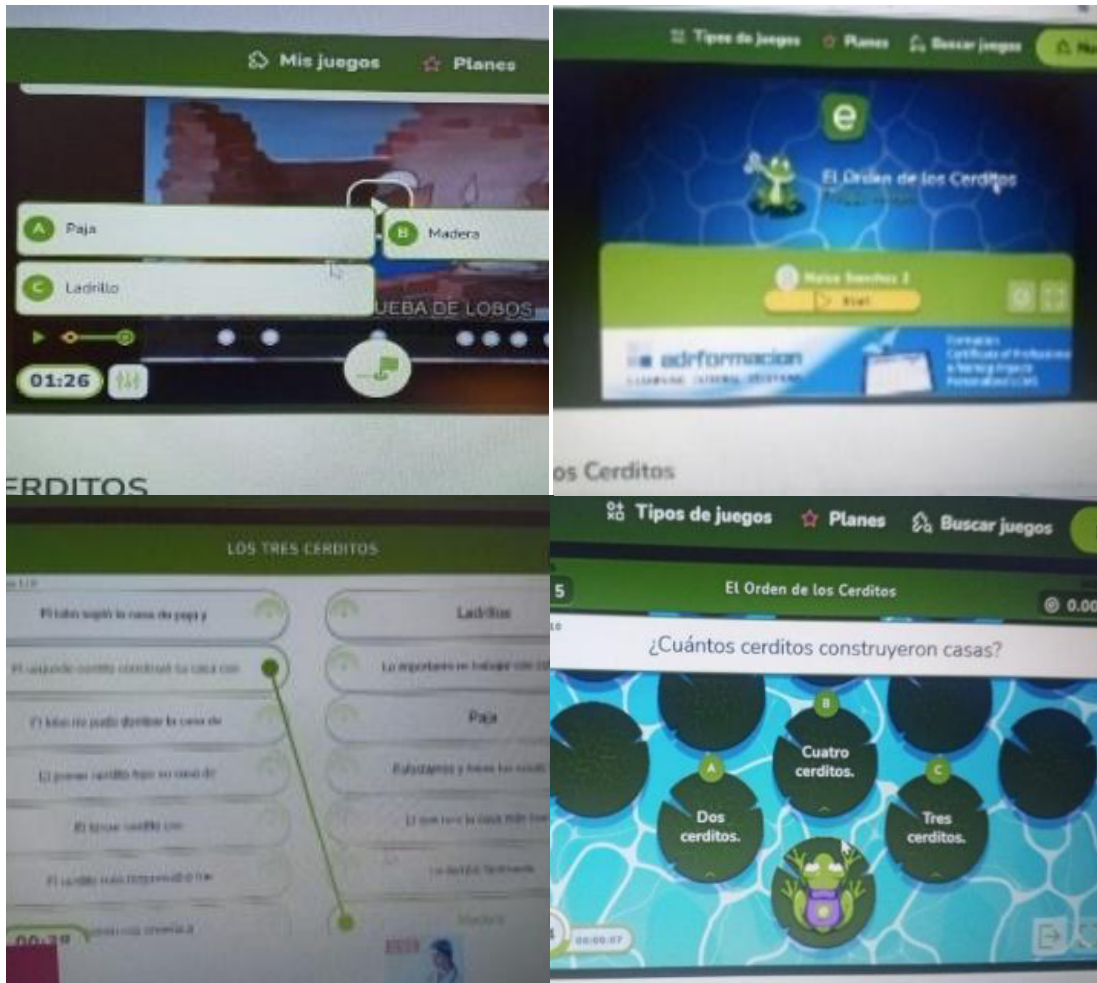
Mis juegos Planes

A Paja

B Madera

C Ladrillo

UEBA DE LOBOS

01:26

ERDITOS

Tipos de juegos Planes Buscar juegos

e

El Orden de los Cerditos

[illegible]

Start

adrformacion

os Cerditos

LOS TRES CERDITOS

El lobo sopló la casa de paja y

El segundo cerdito construyó su casa con

El lobo no pudo derribar la casa de

El primer cerdito hizo su casa de

El tercer cerdito con

El cerdito más responsable fue

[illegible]

Ladrillos

Lo importante es trabajar con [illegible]

Paja

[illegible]

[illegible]

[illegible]

Madera

00:3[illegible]

Tipos de juegos Planes Buscar juegos

5

El Orden de los Cerditos

0.00

¿Cuántos cerditos construyeron casas?

B
Cuatro cerditos.

A
Dos cerditos.

C
Tres cerditos.

00:00:07